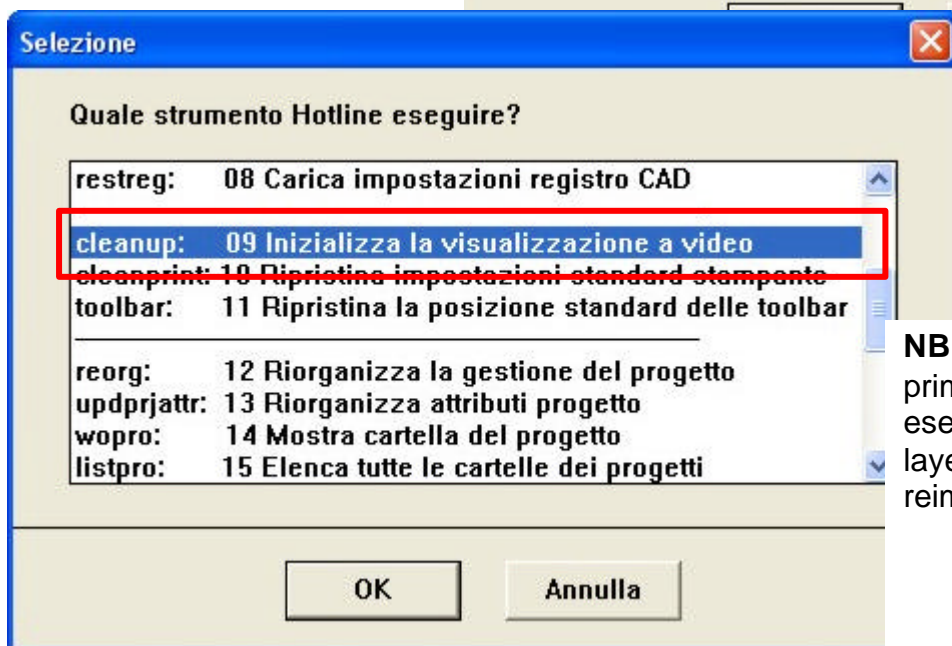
Selezione

Quale strumento Hotline eseguire?

restreg: 08 Carica impostazioni registro CAD

cleanup: 09 Inizializza la visualizzazione a video
cleanprint: 10 Ripristina impostazioni standard stampante
toolbar: 11 Ripristina la posizione standard delle toolbar

reorg: 12 Riorganizza la gestione del progetto
updprjattr: 13 Riorganizza attributi progetto
wopro: 14 Mostra cartella del progetto
listpro: 15 Elenca tutte le cartelle dei progetti

OK Annulla

NB
prin
ese
laye
rein